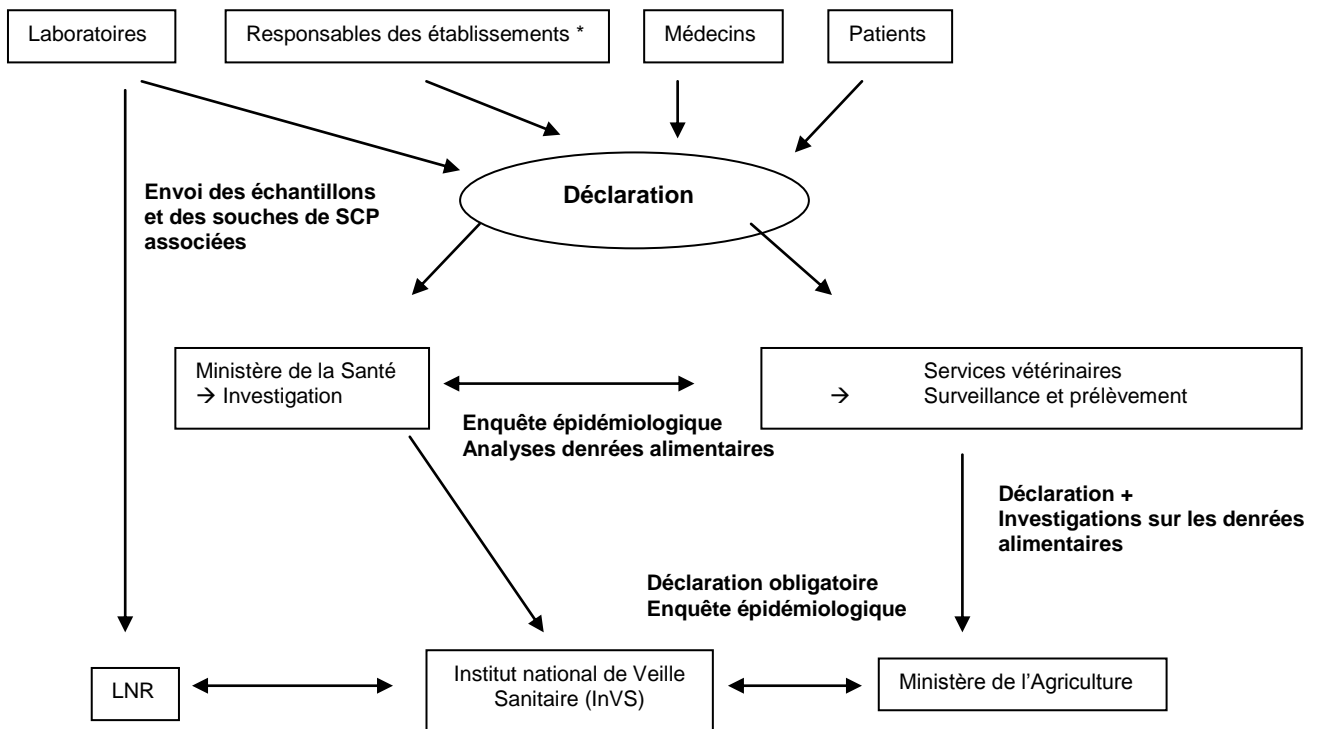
Laboratoires

Responsables des établissements *

Médecins

Patients

Envoi des échantillons et des souches de SCP associées

Déclaration

Ministère de la Santé
→ Investigation

Services vétérinaires
→ Surveillance et prélèvement

Enquête épidémiologique
Analyses denrées alimentaires

Déclaration +
Investigations sur les denrées alimentaires

Déclaration obligatoire
Enquête épidémiologique

LNR

Institut national de Veille Sanitaire (InVS)

Ministère de l'Agriculture